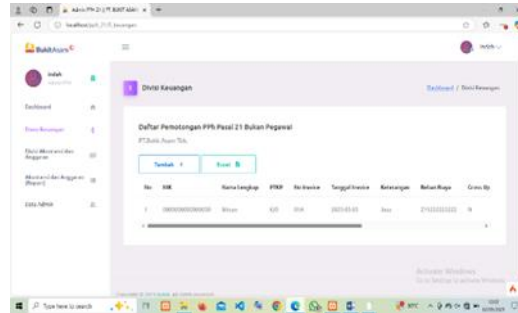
Admin PPh 21 | PT BUKIT ASAM ×

localhost/pph_21/Keuangan

BukitAsam

Indah

Dashboard

Divisi Keuangan

Data Mesin dan Anggaran

Monitoring dan Anggaran (Report)

Data Admin

Divisi Keuangan

Dashboard / Divisi Keuangan

Daftar Pemotongan PPh Pasal 21 Bukan Pegawai

PT.Bukit Asam Tbk.

Tambah +

Excel

| No | NIK | Nama Lengkap | PTKP | No Invoice | Tanggal Invoice | Keterangan | Beban Biaya | Gross Up |
|---|---|---|---|---|---|---|---|---|
| 1 | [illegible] | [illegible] | K/0 | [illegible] | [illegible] | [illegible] | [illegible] | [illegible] |

Activate Windows

Type here to search